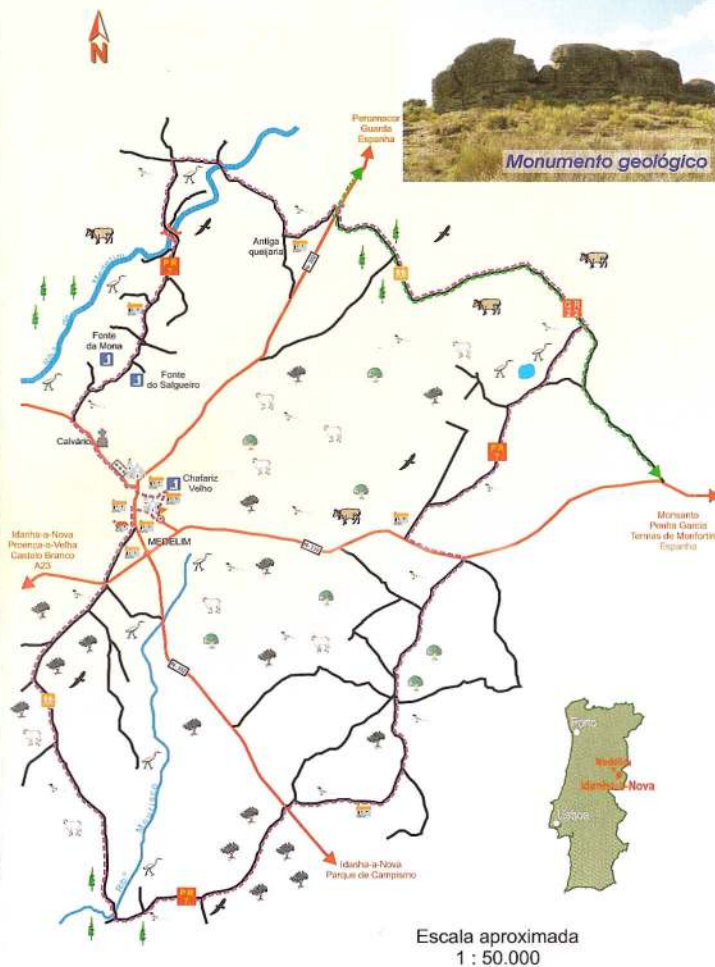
N

Penamacor
Guarda
Espanha

Monumento geológico

Antiga queijaria

Fonte da Mona

Fonte do Salgueiro

Calvário

Chafariz Velho

MEDELIM

Idanha-a-Nova
Proença-a-Velha
Castelo Branco
A23

Monsanto
Penha Garcia
Termas de Monfortinho
Espanha

Idanha-a-Nova
Parque de Campismo

Porto
Medelim
Idanha-a-Nova
Lisboa

Escala aproximada
1 : 50.000